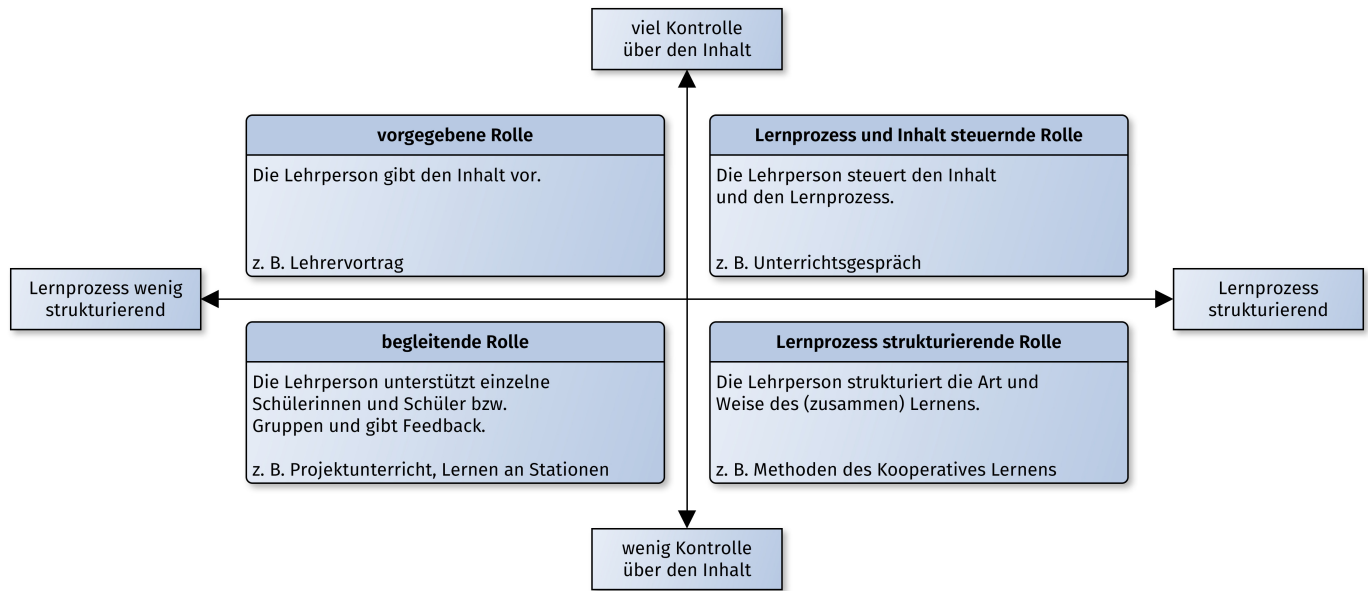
viel Kontrolle über den Inhalt

vorgegebene Rolle

Die Lehrperson gibt den Inhalt vor.

z. B. Lehrervortrag

Lernprozess und Inhalt steuernde Rolle

Die Lehrperson steuert den Inhalt und den Lernprozess.

z. B. Unterrichtsgespräch

Lernprozess wenig strukturierend

Lernprozess strukturierend

begleitende Rolle

Die Lehrperson unterstützt einzelne Schülerinnen und Schüler bzw. Gruppen und gibt Feedback.

z. B. Projektunterricht, Lernen an Stationen

Lernprozess strukturierende Rolle

Die Lehrperson strukturiert die Art und Weise des (zusammen) Lernens.

z. B. Methoden des Kooperatives Lernens

wenig Kontrolle über den Inhalt